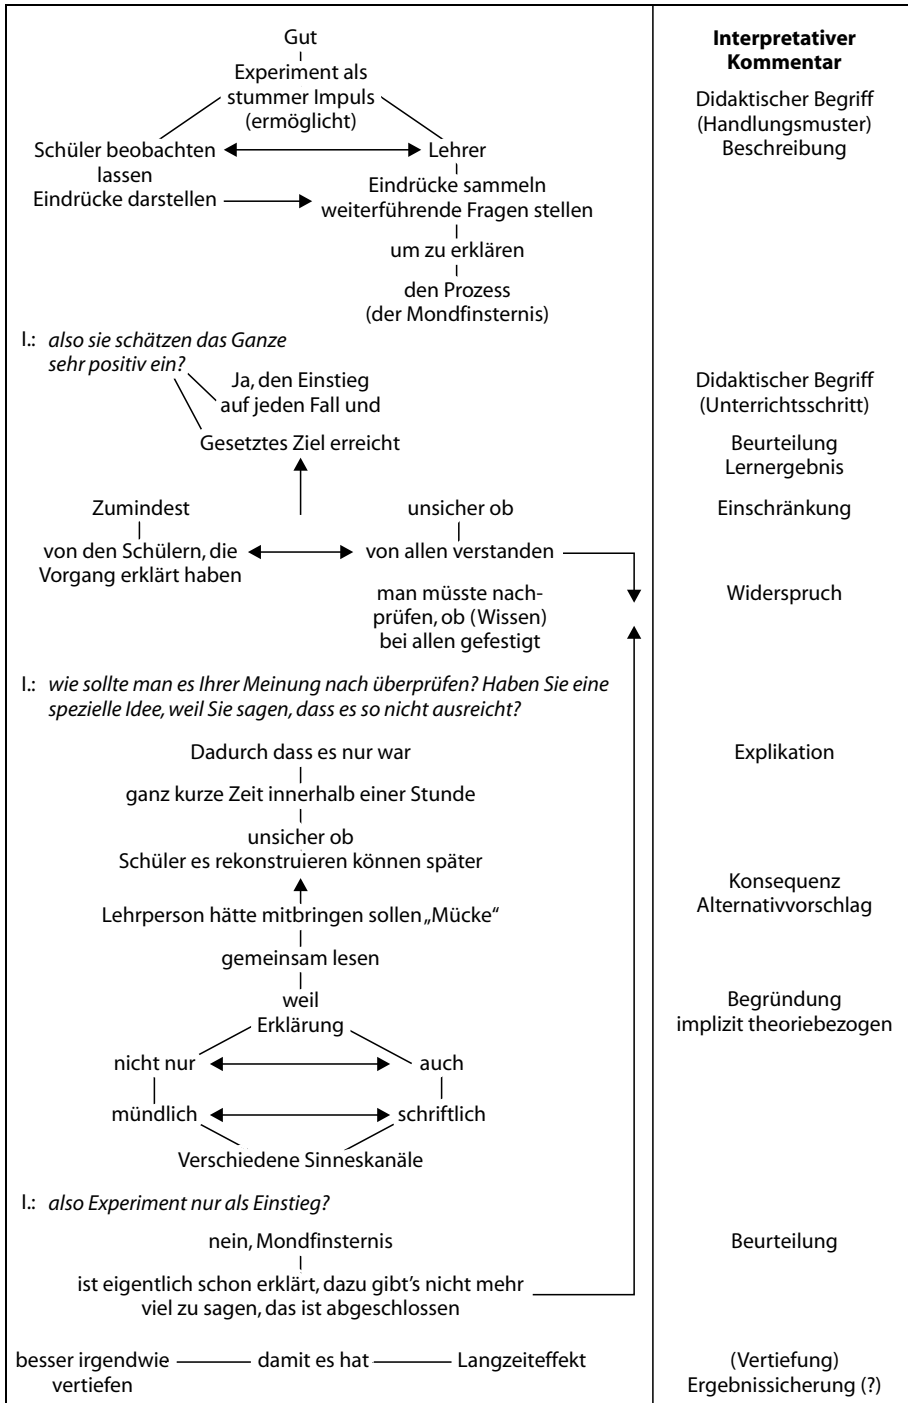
Gut
Experiment als stummer Impuls (ermöglicht)
Schüler beobachten lassen
Lehrer
Eindrücke darstellen
Eindrücke sammeln
weiterführende Fragen stellen
um zu erklären
den Prozess (der Mondfinsternis)

**Interpretativer Kommentar**

Didaktischer Begriff (Handlungsmuster) Beschreibung

I.: *also sie schätzen das Ganze sehr positiv ein?*
Ja, den Einstieg auf jeden Fall und
Gesetztes Ziel erreicht

Didaktischer Begriff (Unterrichtsschritt)

Beurteilung Lernergebnis

Zumindest
von den Schülern, die Vorgang erklärt haben
unsicher ob
von allen verstanden
man müsste nachprüfen, ob (Wissen) bei allen gefestigt

Einschränkung

Widerspruch

I.: *wie sollte man es Ihrer Meinung nach überprüfen? Haben Sie eine spezielle Idee, weil Sie sagen, dass es so nicht ausreicht?*

Dadurch dass es nur war
ganz kurze Zeit innerhalb einer Stunde
unsicher ob
Schüler es rekonstruieren können später
Lehrperson hätte mitbringen sollen „Mücke"
gemeinsam lesen
weil
Erklärung
nicht nur
auch
mündlich
schriftlich
Verschiedene Sinneskanäle

Explikation

Konsequenz Alternativvorschlag

Begründung implizit theoriebezogen

I.: *also Experiment nur als Einstieg?*

nein, Mondfinsternis
ist eigentlich schon erklärt, dazu gibt's nicht mehr viel zu sagen, das ist abgeschlossen

Beurteilung

besser irgendwie vertiefen — damit es hat — Langzeiteffekt

(Vertiefung) Ergebnissicherung (?)